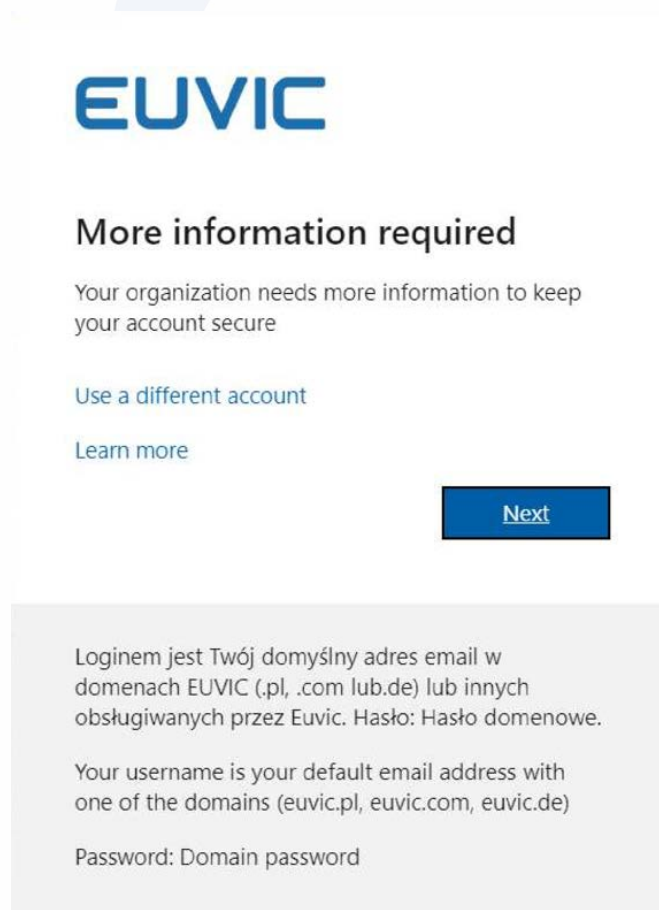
EUVIC

More information required

Your organization needs more information to keep your account secure

Use a different account

Learn more

Next

Loginem jest Twój domyślny adres email w domenach EUVIC (.pl, .com lub.de) lub innych obsługiwanych przez Euvic. Hasło: Hasło domenowe.

Your username is your default email address with one of the domains (euvic.pl, euvic.com, euvic.de)

Password: Domain password